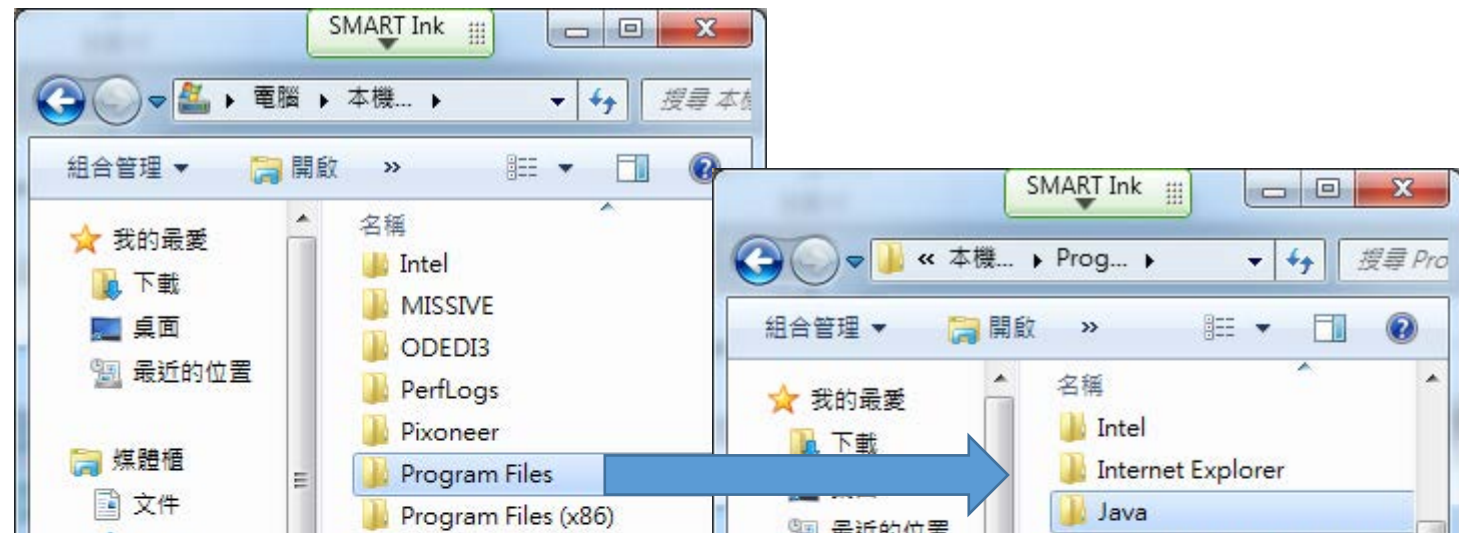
SMART Ink

電腦 ▸ 本機... ▸

搜尋 本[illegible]

組合管理 ▾ 開啟 »

我的最愛
下載
桌面
最近的位置

媒體櫃
文件

名稱
Intel
MISSIVE
ODEDI3
PerfLogs
Pixoneer
Program Files
Program Files (x86)

SMART Ink

« 本機... ▸ Prog... ▸

搜尋 Pro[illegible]

組合管理 ▾ 開啟 »

我的最愛
下載
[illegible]
最近的位置

名稱
Intel
Internet Explorer
Java